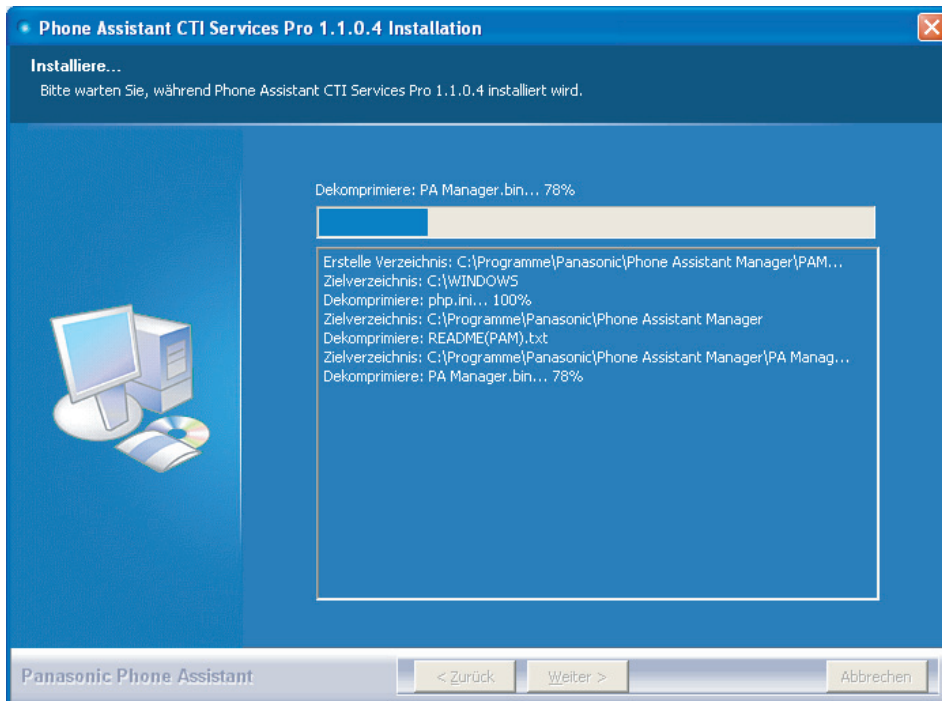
Phone Assistant CTI Services Pro 1.1.0.4 Installation

Installiere...
Bitte warten Sie, während Phone Assistant CTI Services Pro 1.1.0.4 installiert wird.

Dekomprimiere: PA Manager.bin... 78%

Erstelle Verzeichnis: C:\Programme\Panasonic\Phone Assistant Manager\PAM...
Zielverzeichnis: C:\WINDOWS
Dekomprimiere: php.ini... 100%
Zielverzeichnis: C:\Programme\Panasonic\Phone Assistant Manager
Dekomprimiere: README(PAM).txt
Zielverzeichnis: C:\Programme\Panasonic\Phone Assistant Manager\PA Manag...
Dekomprimiere: PA Manager.bin... 78%

Panasonic Phone Assistant

< Zurück

Weiter >

Abbrechen